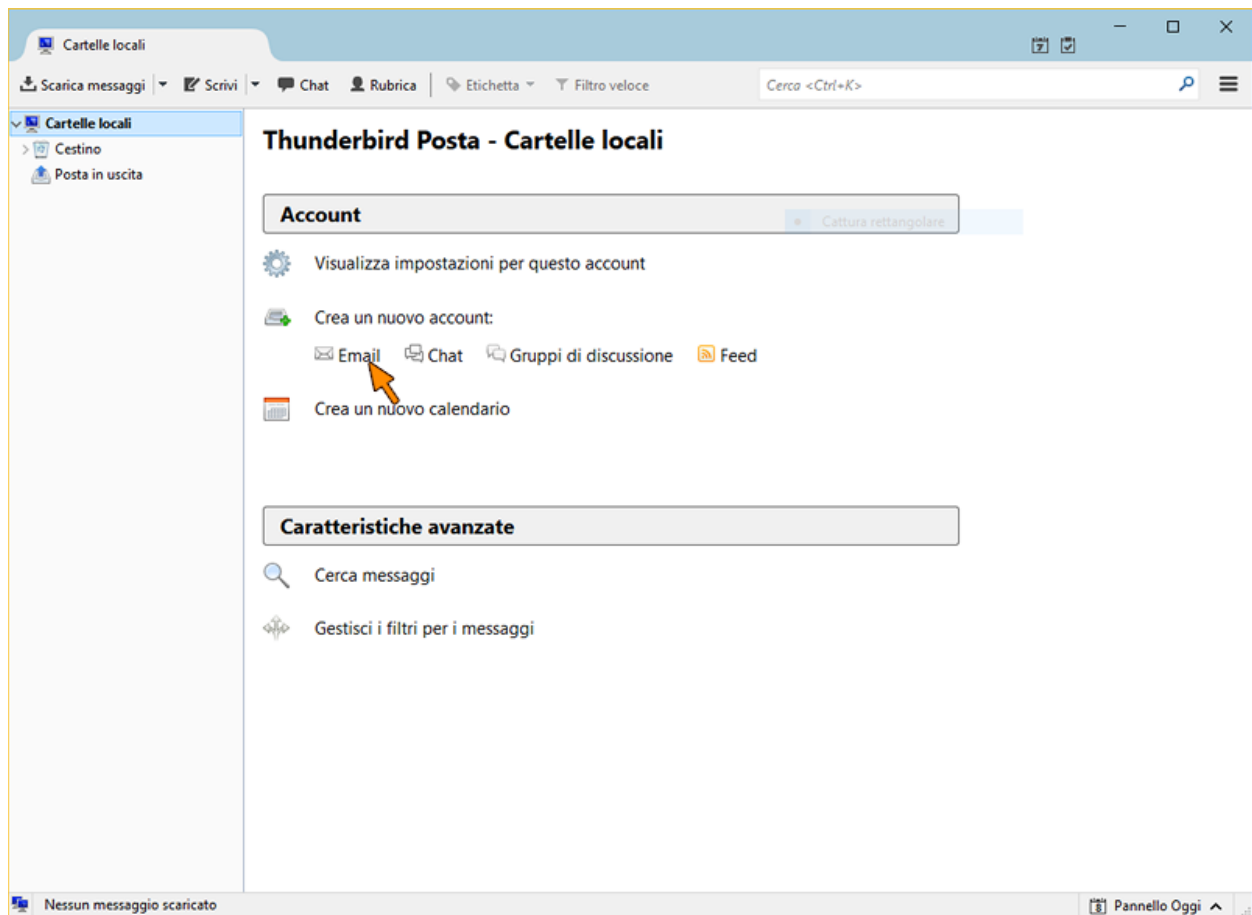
Cartelle locali

Scarica messaggi | Scrivi | Chat | Rubrica | Etichetta | Filtro veloce | Cerca <Ctrl+K>

Cartelle locali
Cestino
Posta in uscita

Thunderbird Posta - Cartelle locali

Account

Cattura rettangolare

Visualizza impostazioni per questo account

Crea un nuovo account:

Email Chat Gruppi di discussione Feed

Crea un nuovo calendario

Caratteristiche avanzate

Cerca messaggi

Gestisci i filtri per i messaggi

Nessun messaggio scaricato

Pannello Oggi